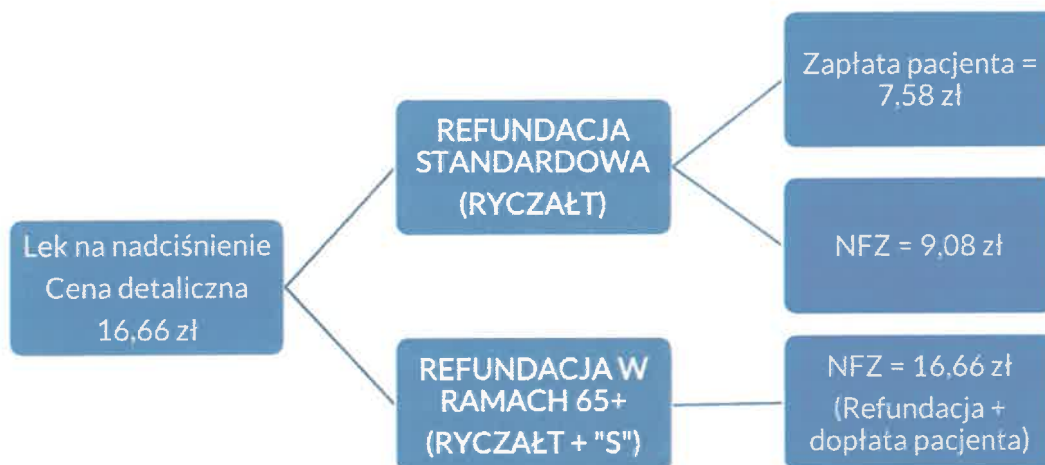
Lek na nadciśnienie
Cena detaliczna
16,66 zł

REFUNDACJA STANDARDOWA (RYCZAŁT)

Zapłata pacjenta = 7,58 zł

NFZ = 9,08 zł

REFUNDACJA W RAMACH 65+ (RYCZAŁT + "S")

NFZ = 16,66 zł
(Refundacja + dopłata pacjenta)